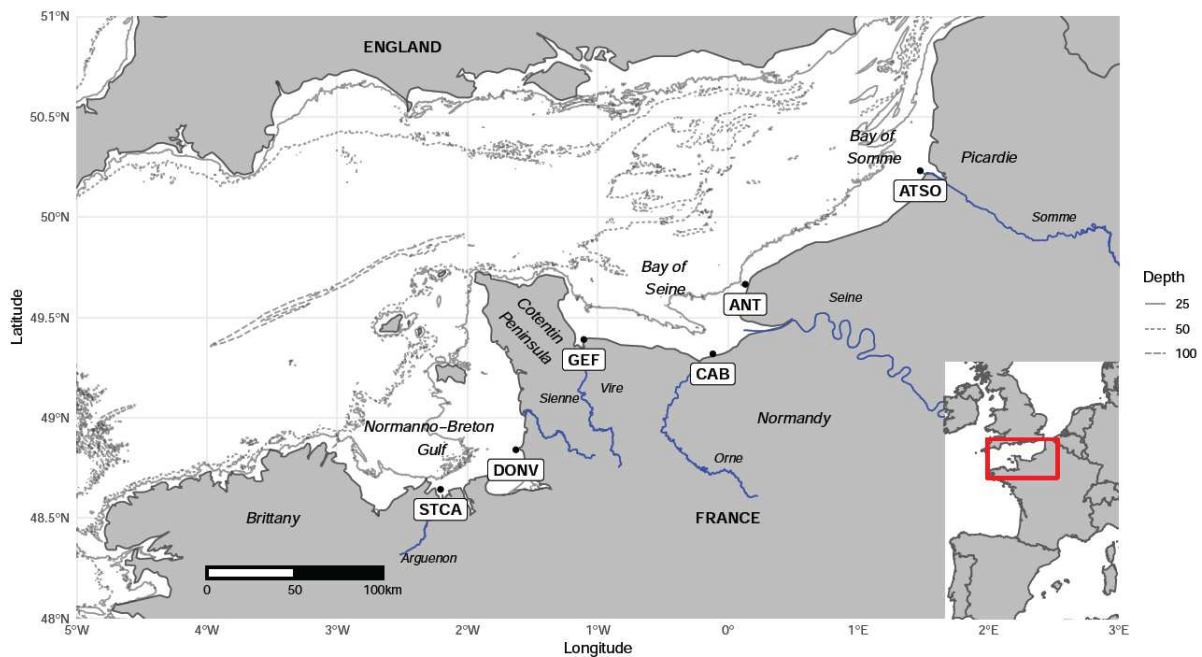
51°N
50.5°N
50°N
49.5°N
49°N
48.5°N
48°N
Latitude

ENGLAND

Bay of Somme
Picardie
ATSO
Somme

Bay of Seine
ANT
Seine

Cotentin Peninsula
GEF
CAB
Vire
Sienne

Normandy
Orne

Normanno–Breton Gulf
DONV
STCA
Brittany
Arguenon
FRANCE

0 50 100km

Depth
25
50
100

5°W 4°W 3°W 2°W 1°W 0° 1°E 2°E 3°E
Longitude